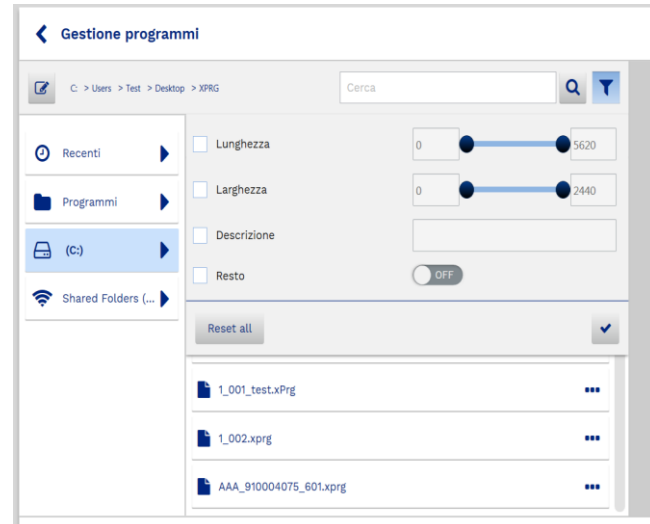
Gestione programmi

C: > Users > Test > Desktop > XPRG

Cerca

Recenti

Programmi

(C:)

Shared Folders (...

Lunghezza
0
5620

Larghezza
0
2440

Descrizione

Resto
OFF

Reset all

1_001_test.xPrg

1_002.xprg

AAA_910004075_601.xprg